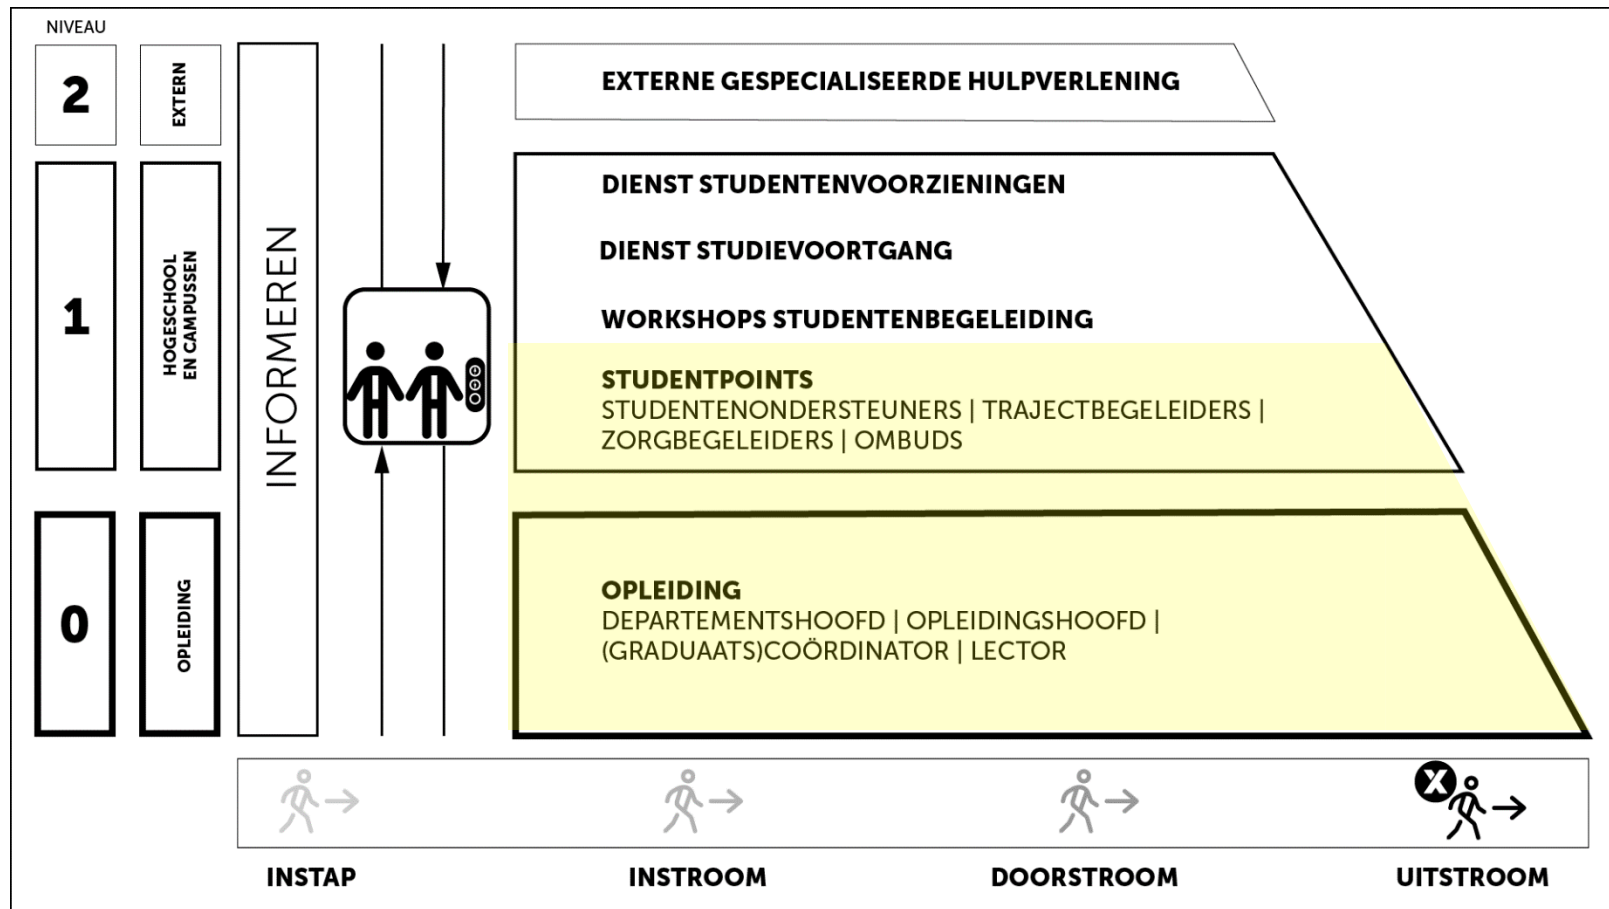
NIVEAU

2

EXTERN

1

HOGESCHOOL EN CAMPUSSEN

0

OPLEIDING

INFORMEREN

EXTERNE GESPECIALISEERDE HULPVERLENING

DIENST STUDENTENVOORZIENINGEN

DIENST STUDIEVOORTGANG

WORKSHOPS STUDENTENBEGELEIDING

STUDENTPOINTS
STUDENTENONDERSTEUNERS | TRAJECTBEGELEIDERS | ZORGBEGELEIDERS | OMBUDS

OPLEIDING
DEPARTEMENTSHOOFD | OPLEIDINGSHOOFD | (GRADUAATS)COÖRDINATOR | LECTOR

INSTAP

INSTROOM

DOORSTROOM

UITSTROOM